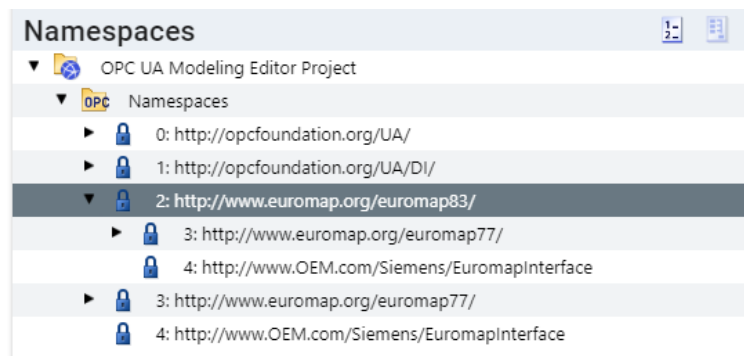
Namespaces

OPC UA Modeling Editor Project

OPC Namespaces

0: http://opcfoundation.org/UA/

1: http://opcfoundation.org/UA/DI/

2: http://www.euromap.org/euromap83/

3: http://www.euromap.org/euromap77/

4: http://www.OEM.com/Siemens/EuromapInterface

3: http://www.euromap.org/euromap77/

4: http://www.OEM.com/Siemens/EuromapInterface